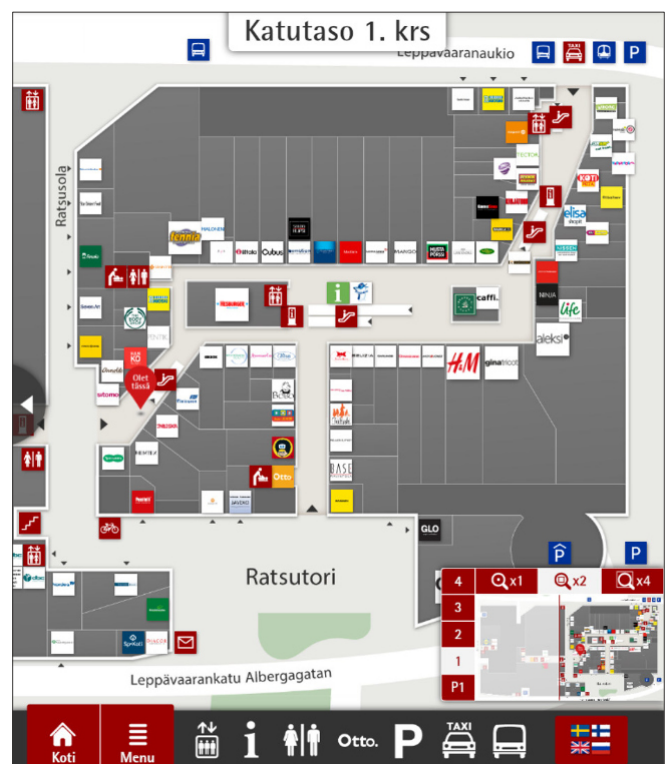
Katutaso 1. krs

Leppävaaranaukio

TAXI

P

Ratsusola

tennis

Cubus

H&M

caffi.

life

aleksi

Olet tässä

Otto

GLO

P

P

Ratsutori

4

3

2

1

P1

x1

x2

x4

Leppävaarankatu Albergagatan

Koti

Menu

i

Otto.

P

TAXI